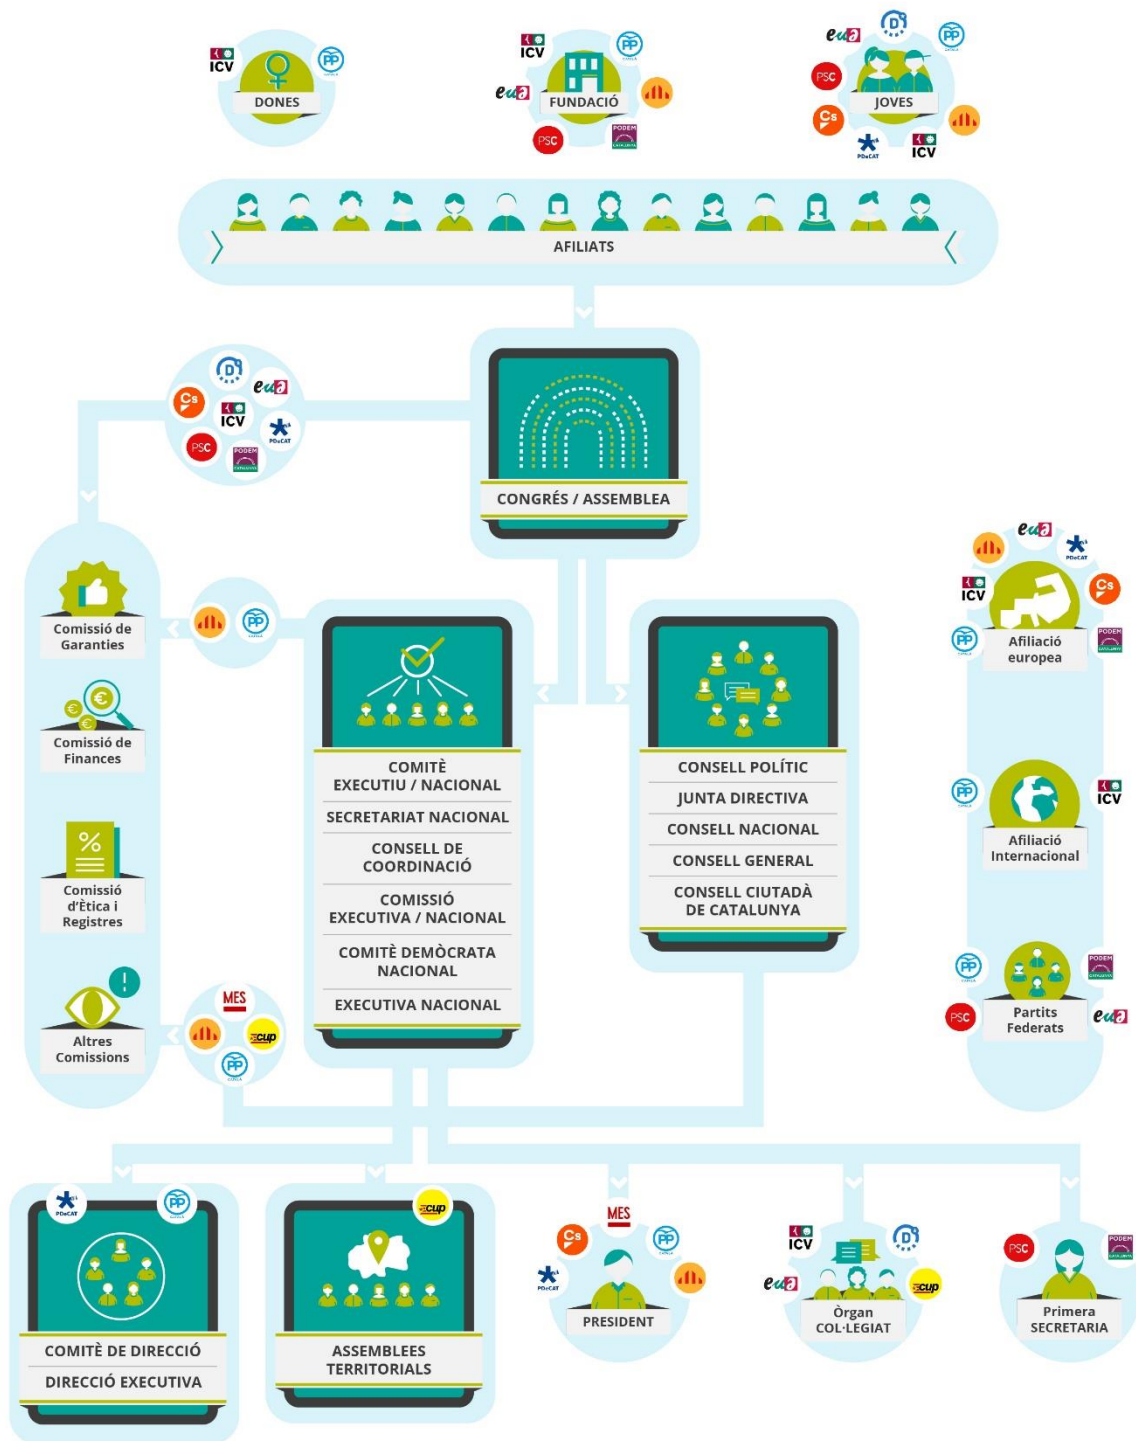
ICV PP
DONES

ICV PP
euA FUNDACIÓ
PSC PODEM

euA D PP
PSC JOVES
Cs
PDeCAT ICV

AFILIATS

D euA
Cs ICV
PSC PDeCAT
PODEM

CONGRÉS / ASSEMBLEA

Comissió de Garanties

PP

Comissió de Finances

Comissió d'Ètica i Registres

Altres Comissions

MES
cup
PP

COMITÈ EXECUTIU / NACIONAL
SECRETARIAT NACIONAL
CONSELL DE COORDINACIÓ
COMISSIÓ EXECUTIVA / NACIONAL
COMITÈ DEMÒCRATA NACIONAL
EXECUTIVA NACIONAL

CONSELL POLÍTIC
JUNTA DIRECTIVA
CONSELL NACIONAL
CONSELL GENERAL
CONSELL CIUTADÀ DE CATALUNYA

euA
PDeCAT
ICV Cs
PP PODEM
Afiliació europea

PP ICV
Afiliació Internacional

PP PODEM
PSC euA
Partits Federats

PDeCAT PP
COMITÈ DE DIRECCIÓ
DIRECCIÓ EXECUTIVA

cup
ASSEMBLEES TERRITORIALS

MES
Cs PP
PDeCAT
PRESIDENT

ICV D
euA cup
Òrgan COL·LEGIAT

PSC PODEM
Primera SECRETARIA